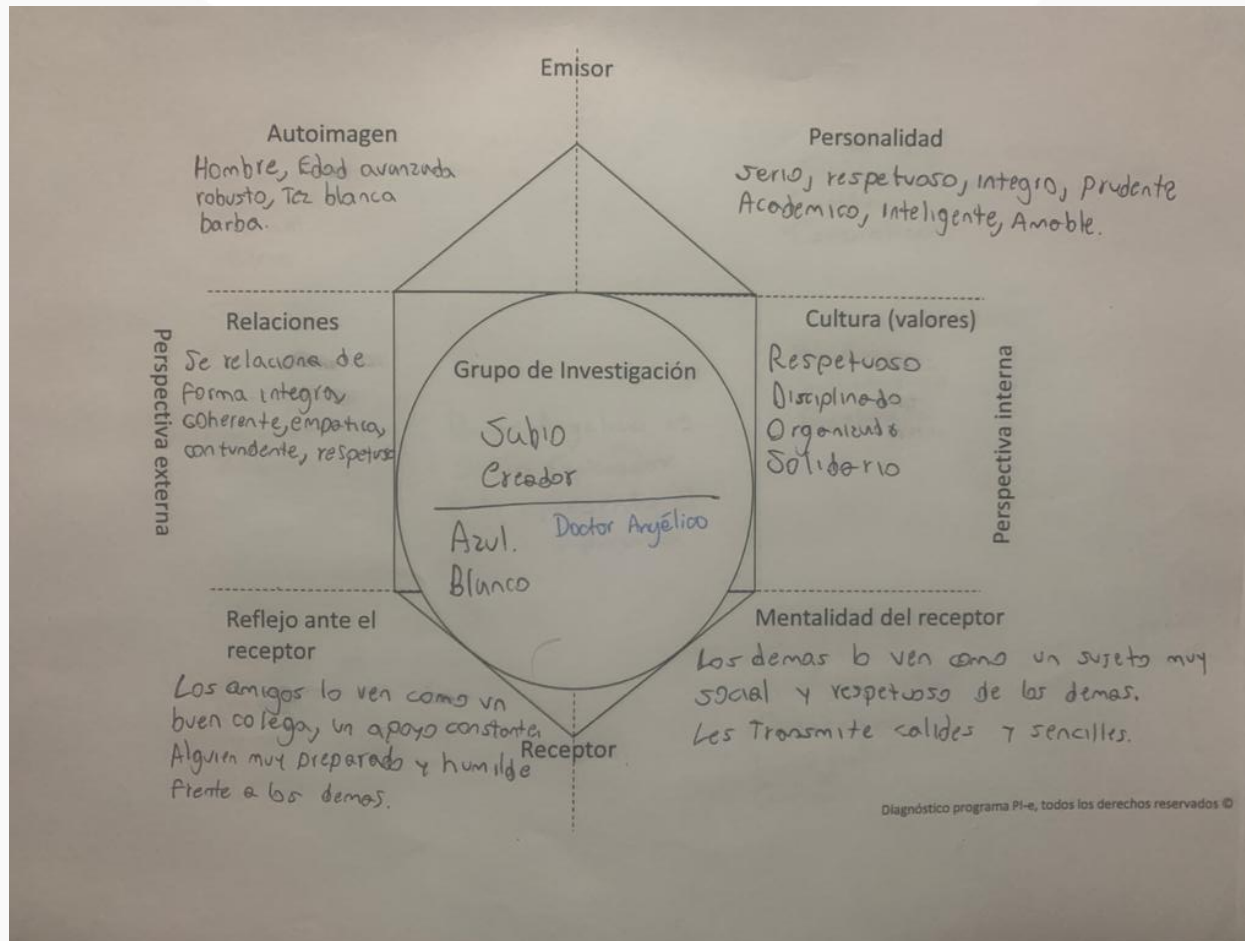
Emisor

Autoimagen
Hombre, Edad avanzada robusto, Tez blanca barba.

Personalidad
Serio, respetuoso, integro, Prudente Academico, Inteligente, Amable.

Relaciones
Se relaciona de forma integra, coherente, empatica, contundente, respetuoso

Perspectiva externa

Grupo de Investigación
Sabio
Creador
Azul.
Blanco
Doctor Angélico

Cultura (valores)
Respetuoso
Disciplinado
Organizado
Solidario

Perspectiva interna

Reflejo ante el receptor
Los amigos lo ven como un buen colega, un apoyo constante. Alguien muy preparado y humilde frente a los demas.

Mentalidad del receptor
Los demas lo ven como un sujeto muy social y respetuoso de los demas. Les Trasmite calides y sencilles.

Receptor

Diagnóstico programa PI-e, todos los derechos reservados ©